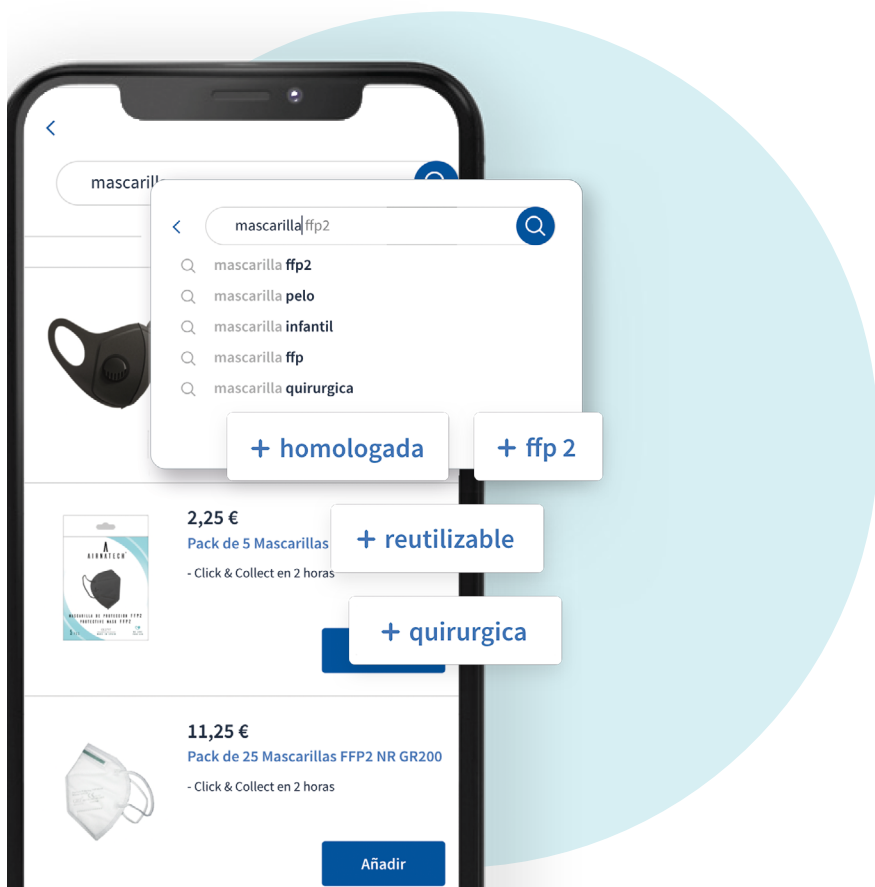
mascarill

mascarilla ffp2

mascarilla ffp2
mascarilla pelo
mascarilla infantil
mascarilla ffp
mascarilla quirurgica

+ homologada
+ ffp 2
+ reutilizable
+ quirurgica

2,25 €
Pack de 5 Mascarillas
- Click & Collect en 2 horas

AIRNATECH
MASCARILLA DE PROTECCION FFP2
PROTECTIVE MASK FFP2

11,25 €
Pack de 25 Mascarillas FFP2 NR GR200
- Click & Collect en 2 horas

Añadir